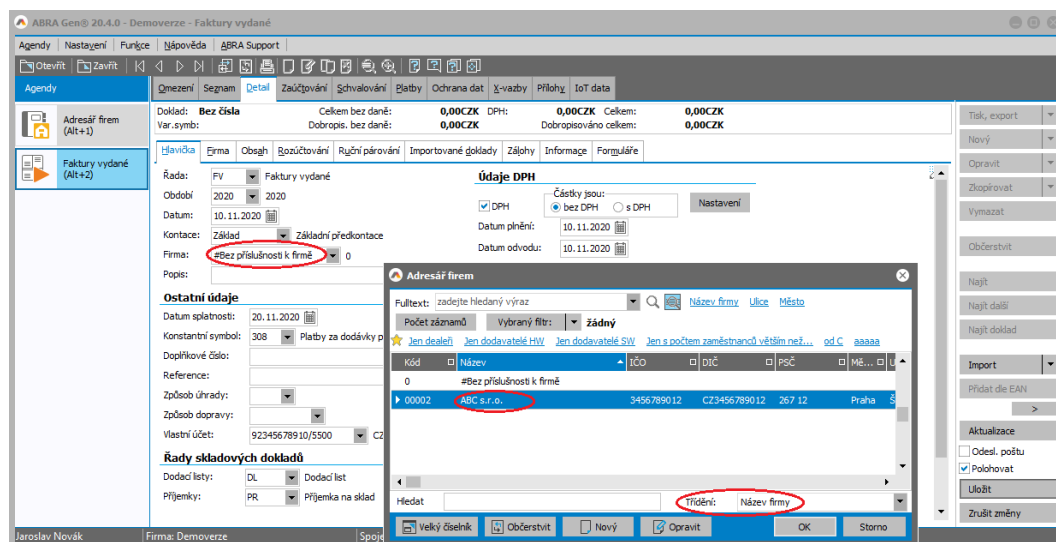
ABRA Gen® 20.4.0 - Demoverze - Faktury vydané

Agendy | Nastavení | Funkce | Nápověda | ABRA Support

Otevřít | Zavřít

Agendy

Adresář firem (Alt+1)

Faktury vydané (Alt+2)

Omezení | Seznam | Detail | Zaúčtování | Schvalování | Platby | Ochrana dat | X-vazby | Přílohy | IoT data

Doklad: Bez čísla | Celkem bez daně: 0,00CZK | DPH: 0,00CZK | Celkem: 0,00CZK
Var.symb: | Dobropis. bez daně: 0,00CZK | Dobropisováno celkem: 0,00CZK

Hlavička | Firma | Obsah | Rozúčtování | Ruční párování | Importované doklady | Zálohy | Informace | Formuláře

Řada: FV Faktury vydané
Období: 2020 2020
Datum: 10.11.2020
Kontace: Základ Základní předkontace
Firma: #Bez příslušnosti k firmě 0
Popis:

Údaje DPH
DPH
Částky jsou:
bez DPH
s DPH
Nastavení
Datum plnění: 10.11.2020
Datum odvodu: 10.11.2020

Ostatní údaje
Datum splatnosti: 20.11.2020
Konstantní symbol: 308 Platby za dodávky p
Doplňkové číslo:
Reference:
Způsob úhrady:
Způsob dopravy:
Vlastní účet: 92345678910/5500 CZ

Řady skladových dokladů
Dodací listy: DL Dodací list
Příjemky: PR Příjemka na sklad

Adresář firem
Fulltext: zadejte hledaný výraz | Název firmy | Ulice | Město
Počet záznamů | Vybraný filtr: | žádný
Jen dealeři | Jen dodavatelé HW | Jen dodavatelé SW | Jen s počtem zaměstnanců větším než... | od C | aaaaa

| Kód | Název | IČO | DIČ | PSČ | Mě... | U |
|---|---|---|---|---|---|---|
| 0 | #Bez příslušnosti k firmě | | | | | |
| 00002 | ABC s.r.o. | 3456789012 | CZ3456789012 | 267 12 | Praha | Š |

Hledat | Třídění: Název firmy
Velký číselník | Občerstvit | Nový | Opravit | OK | Storno

Tisk, export
Nový
Opravit
Zkopírovat
Vymazat
Občerstvit
Najít
Najít další
Najít doklad
Import
Přidat dle EAN
>
Aktualizace
Odesl. poštu
Polohovat
Uložit
Zrušit změny

Jaroslav Novák | Firma: Demoverze | Spoje